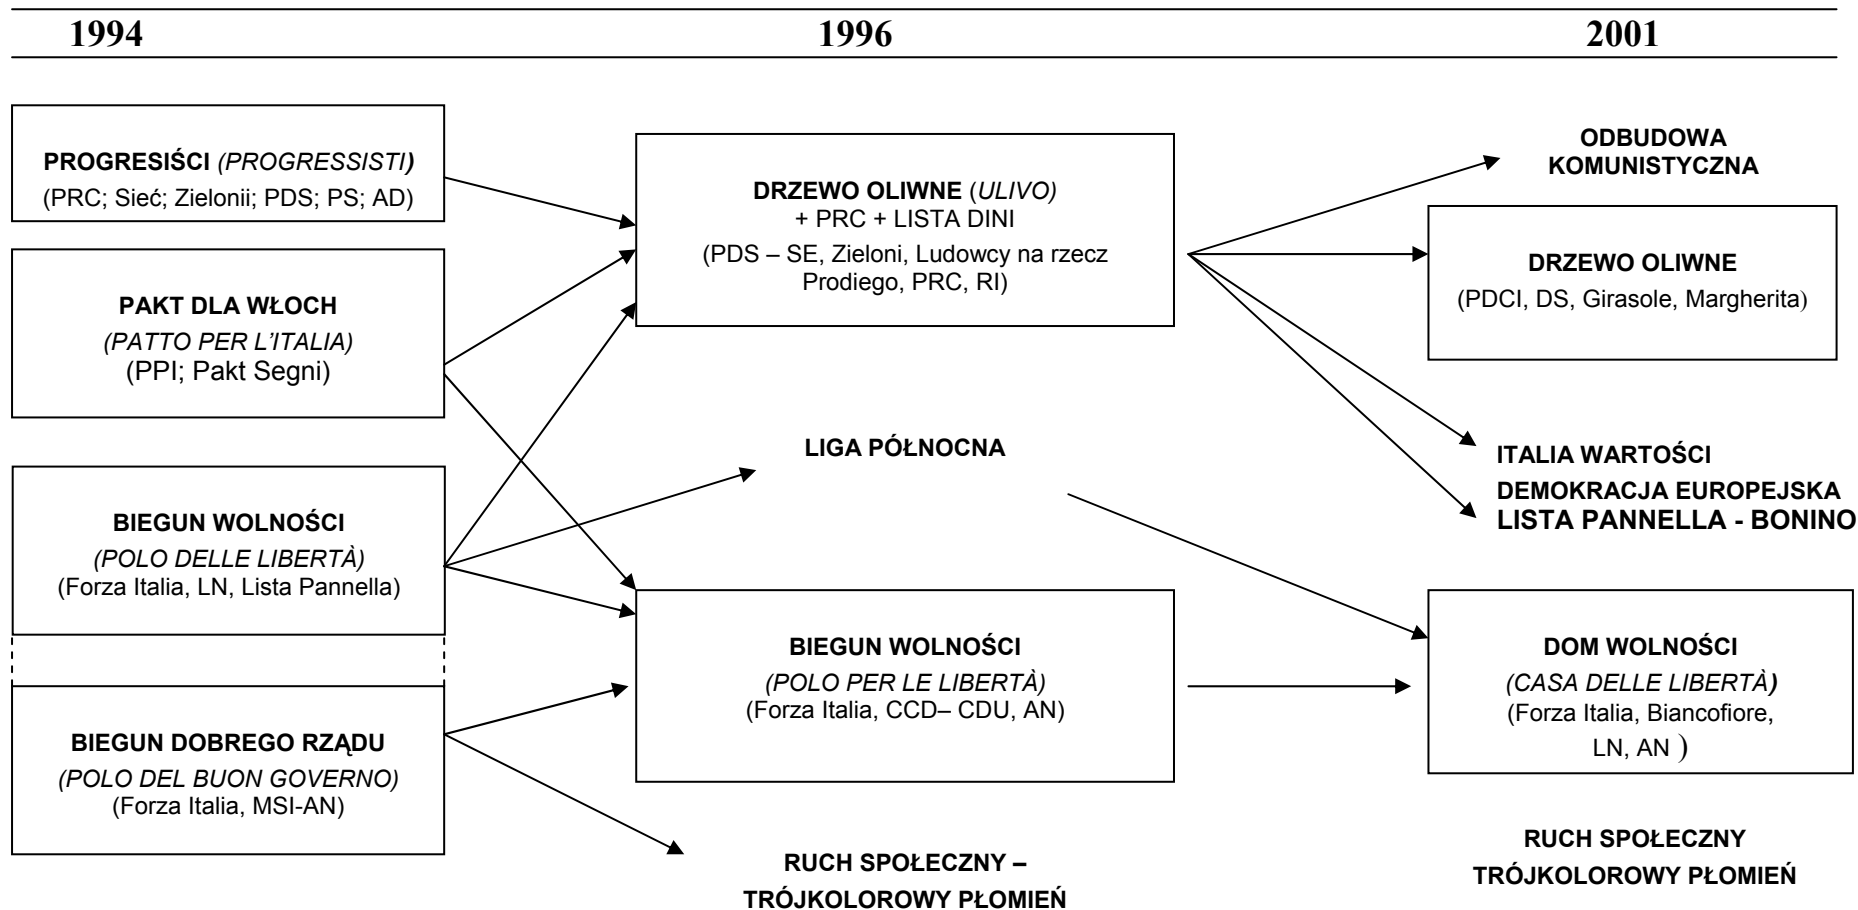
1994

1996

2001

PROGRESIŚCI *(PROGRESSISTI)*
(PRC; Sieć; Zielonii; PDS; PS; AD)

PAKT DLA WŁOCH
*(PATTO PER L'ITALIA)*
(PPI; Pakt Segni)

BIEGUN WOLNOŚCI
*(POLO DELLE LIBERTÀ)*
(Forza Italia, LN, Lista Pannella)

BIEGUN DOBREGO RZĄDU
*(POLO DEL BUON GOVERNO)*
(Forza Italia, MSI-AN)

DRZEWO OLIWNE (*ULIVO)*
+ PRC + LISTA DINI
(PDS – SE, Zieloni, Ludowcy na rzecz Prodiego, PRC, RI)

LIGA PÓŁNOCNA

BIEGUN WOLNOŚCI
*(POLO PER LE LIBERTÀ)*
(Forza Italia, CCD– CDU, AN)

RUCH SPOŁECZNY –
TRÓJKOLOROWY PŁOMIEŃ

ODBUDOWA
KOMUNISTYCZNA

DRZEWO OLIWNE
(PDCI, DS, Girasole, Margherita)

ITALIA WARTOŚCI
DEMOKRACJA EUROPEJSKA
LISTA PANNELLA - BONINO

DOM WOLNOŚCI
*(CASA DELLE LIBERTÀ)*
(Forza Italia, Biancofiore, LN, AN )

RUCH SPOŁECZNY
TRÓJKOLOROWY PŁOMIEŃ